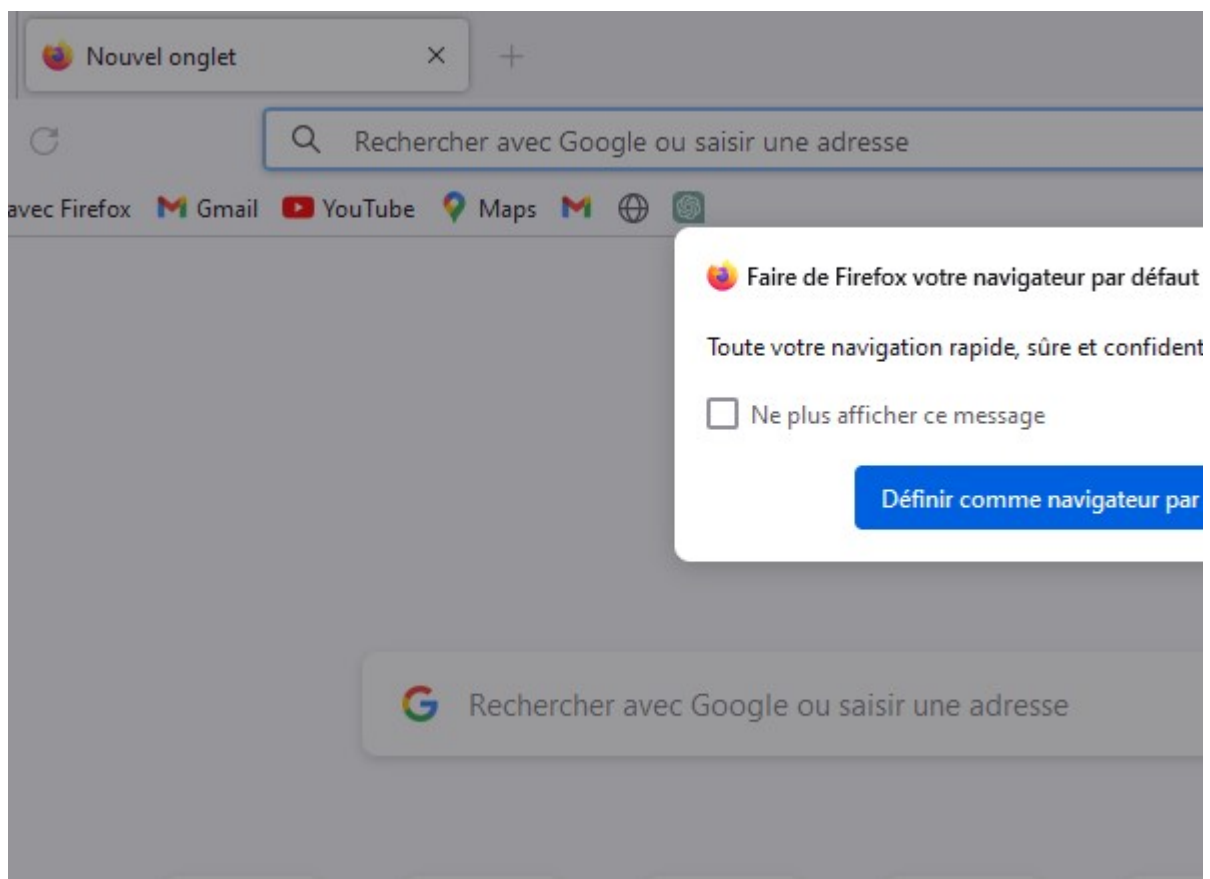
Nouvel onglet ×  +

Rechercher avec Google ou saisir une adresse

avec Firefox  Gmail  YouTube  Maps

Faire de Firefox votre navigateur par défaut

Toute votre navigation rapide, sûre et confident

Ne plus afficher ce message

Définir comme navigateur par

Rechercher avec Google ou saisir une adresse